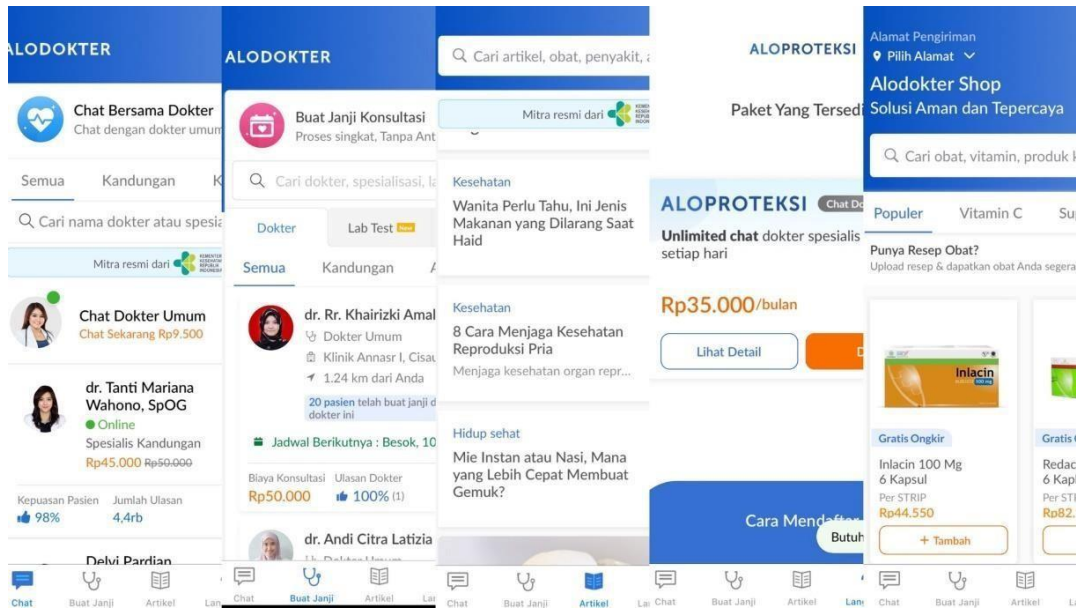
ALODOKTER

Chat Bersama Dokter
Chat dengan dokter umum

Semua Kandungan K

Cari nama dokter atau spesia

Mitra resmi dari

Chat Dokter Umum
Chat Sekarang Rp9.500

dr. Tanti Mariana Wahono, SpOG
Online
Spesialis Kandungan
Rp45.000 Rp50.000

Kepuasan Pasien 98%
Jumlah Ulasan 4,4rb

Delvi Pardian

Chat Buat Janji Artikel Lan

ALODOKTER

Buat Janji Konsultasi
Proses singkat, Tanpa Ant

Cari dokter, spesialisasi, la

Dokter Lab Test New

Semua Kandungan

dr. Rr. Khairizki Amal
Dokter Umum
Klinik Annasr I, Cisau
1.24 km dari Anda
20 pasien telah buat janji d dokter ini

Jadwal Berikutnya : Besok, 10

Biaya Konsultasi Rp50.000
Ulasan Dokter 100% (1)

dr. Andi Citra Latizia

Chat Buat Janji Artikel Lar

Cari artikel, obat, penyakit,

Mitra resmi dari

Kesehatan
Wanita Perlu Tahu, Ini Jenis Makanan yang Dilarang Saat Haid

Kesehatan
8 Cara Menjaga Kesehatan Reproduksi Pria
Menjaga kesehatan organ repr...

Hidup sehat
Mie Instan atau Nasi, Mana yang Lebih Cepat Membuat Gemuk?

Chat Buat Janji Artikel La

ALOPROTEKSI

Paket Yang Tersedi

ALOPROTEKSI Chat Do
Unlimited chat dokter spesialis setiap hari

Rp35.000/bulan

Lihat Detail

Cara Mendaftar
Butuh

Chat Buat Janji Artikel Lan

Alamat Pengiriman
Pilih Alamat
Alodokter Shop
Solusi Aman dan Tepercaya

Cari obat, vitamin, produk k

Populer Vitamin C Su

Punya Resep Obat?
Upload resep & dapatkan obat Anda segera

Inlacin

Gratis Ongkir
Inlacin 100 Mg 6 Kapsul
Per STRIP
Rp44.550
+ Tambah

Gratis
Redac
6 Kapl
Per STI
Rp82.

Chat Buat Janji Artikel